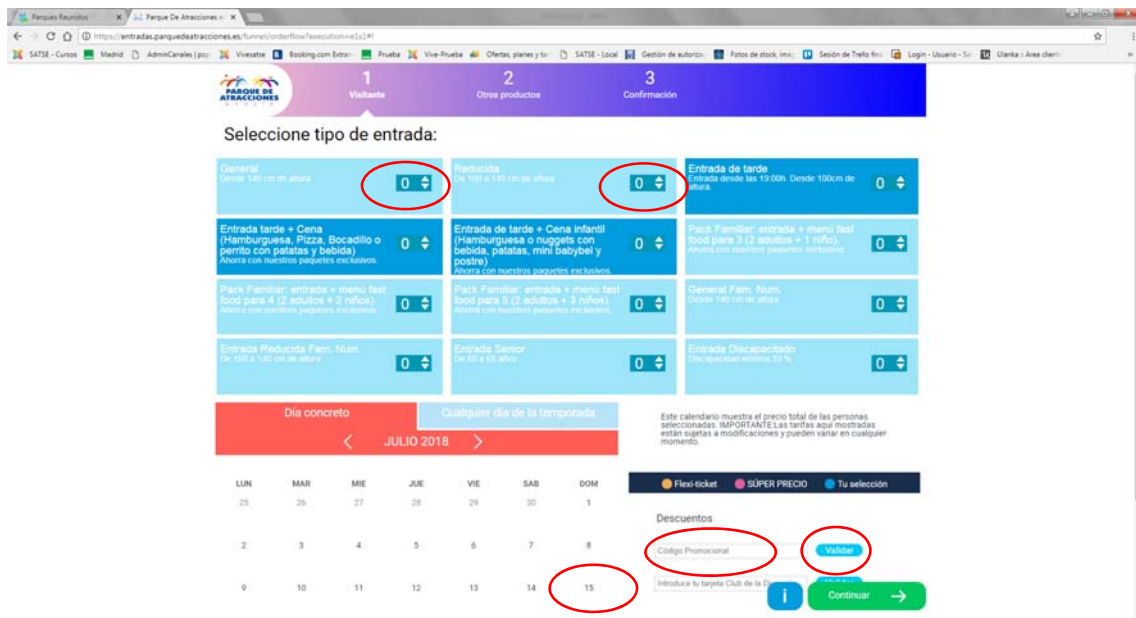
Parques Reunidos
Parque De Atracciones
https://entradas.parquedeatracciones.es/funnel/orderflow?execution=e1s1#!
SATSE - Cursos | Madrid | AdminCanales | Vivesatse | Booking.com Extran | Prueba | Vive-Prueba | Ofertas, planes y | SATSE - Local | Gestión de autoriz | Fotos de stock, imá | Sesión de Trello | Login - Usuario | Ulanka :: Area clien

PARQUE DE ATRACCIONES MADRID

1 Visitante
2 Otros productos
3 Confirmación

Seleccione tipo de entrada:

General
Desde 140 cm de altura
0

Reducida
De 100 a 140 cm de altura
0

Entrada de tarde
Entrada desde las 19:00h. Desde 100cm de altura.
0

Entrada tarde + Cena (Hamburguesa, Pizza, Bocadillo o perrito con patatas y bebida)
Ahorra con nuestros paquetes exclusivos.
0

Entrada de tarde + Cena infantil (Hamburguesa o nuggets con bebida, patatas, mini babybel y postre)
Ahorra con nuestros paquetes exclusivos.
0

Pack Familiar: entrada + menú fast food para 3 (2 adultos + 1 niño).
Ahorra con nuestros paquetes exclusivos.
0

Pack Familiar: entrada + menú fast food para 4 (2 adultos + 2 niños).
Ahorra con nuestros paquetes exclusivos.
0

Pack Familiar: entrada + menú fast food para 5 (2 adultos + 3 niños).
Ahorra con nuestros paquetes exclusivos.
0

General Fam. Num.
Desde 140 cm de altura
0

Entrada Reducida Fam. Num.
De 100 a 140 cm de altura
0

Entrada Senior
De 60 a 65 años
0

Entrada Discapacitado
Discapacidad mínima 33 %
0

Día concreto
Cualquier día de la temporada

JULIO 2018

| LUN | MAR | MIE | JUE | VIE | SAB | DOM |
|---|---|---|---|---|---|---|
| 25 | 26 | 27 | 28 | 29 | 30 | 1 |
| 2 | 3 | 4 | 5 | 6 | 7 | 8 |
| 9 | 10 | 11 | 12 | 13 | 14 | 15 |

Este calendario muestra el precio total de las personas seleccionadas. IMPORTANTE:Las tarifas aquí mostradas están sujetas a modificaciones y pueden variar en cualquier momento.

Flexi-ticket   SÚPER PRECIO   Tu selección

Descuentos

Código Promocional
Validar

Introduce tu tarjeta Club de la D
Validar

i
Continuar